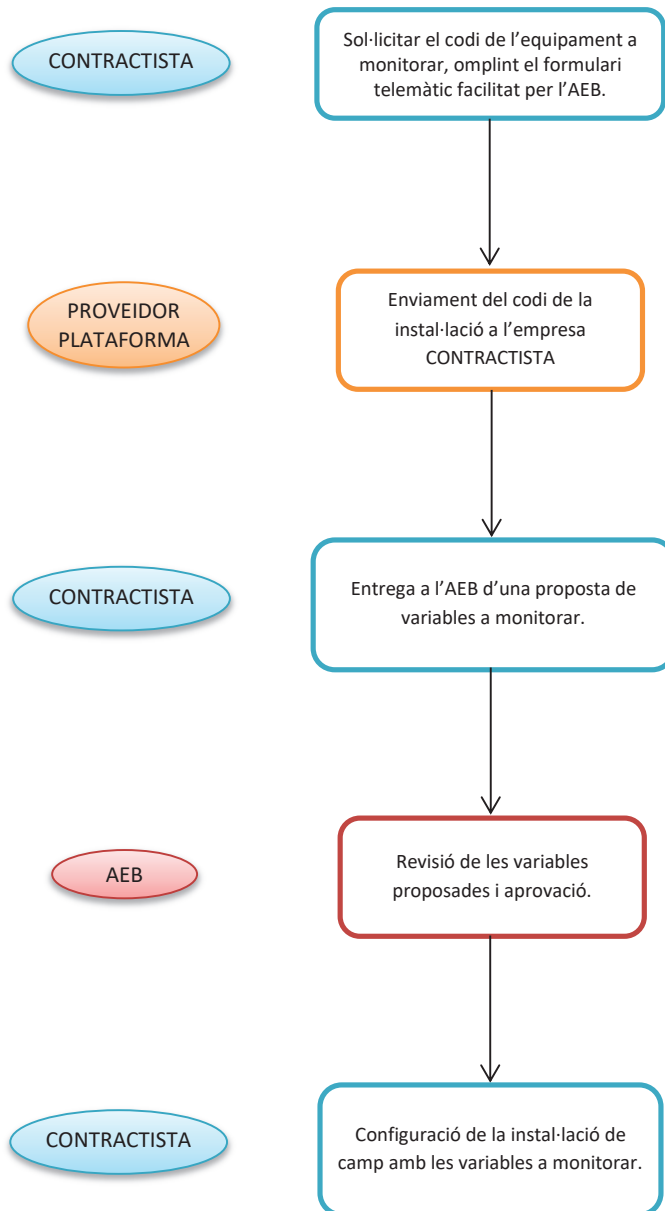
CONTRACTISTA

Sol·licitar el codi de l'equipament a monitorar, omplint el formulari telemàtic facilitat per l'AEB.

PROVEIDOR PLATAFORMA

Enviament del codi de la instal·lació a l'empresa CONTRACTISTA

CONTRACTISTA

Entrega a l'AEB d'una proposta de variables a monitorar.

AEB

Revisió de les variables proposades i aprovació.

CONTRACTISTA

Configuració de la instal·lació de camp amb les variables a monitorar.